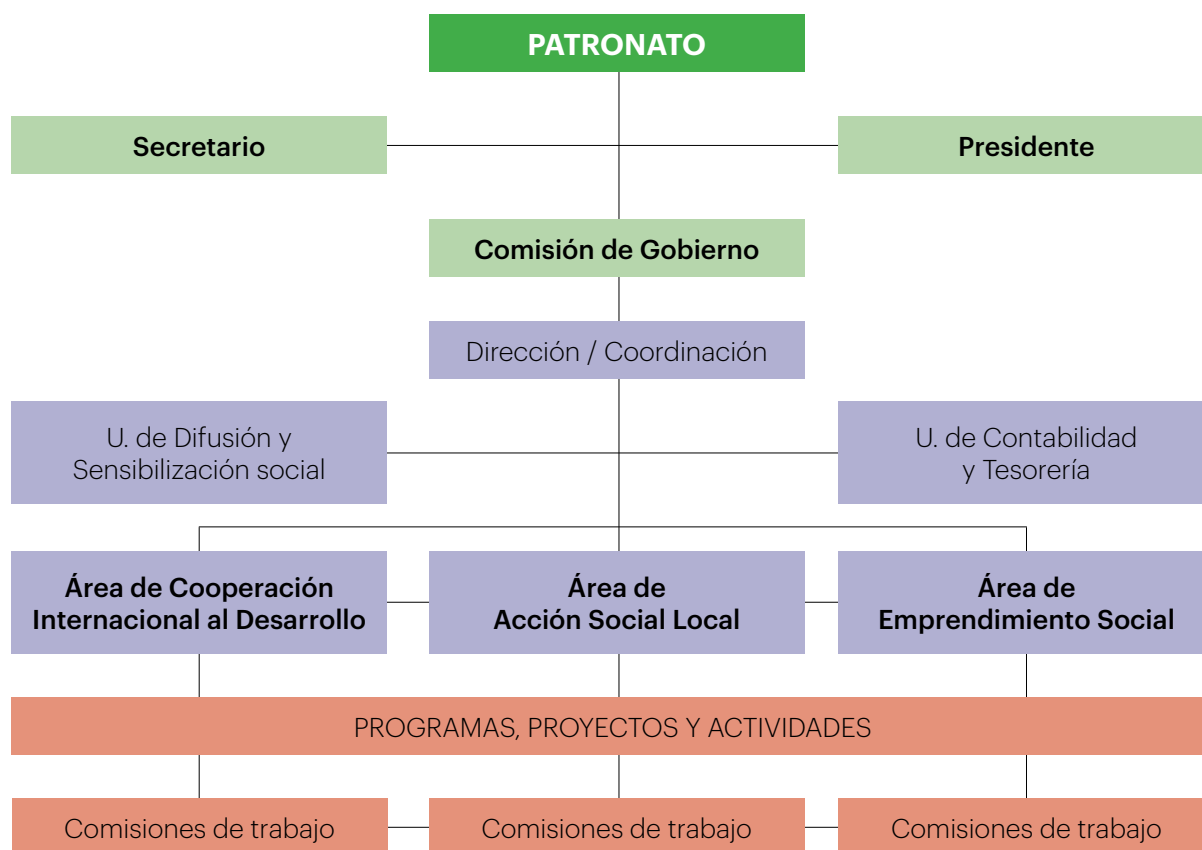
PATRONATO

Secretario

Presidente

Comisión de Gobierno

Dirección / Coordinación

U. de Difusión y Sensibilización social

U. de Contabilidad y Tesorería

Área de Cooperación Internacional al Desarrollo

Área de Acción Social Local

Área de Emprendimiento Social

PROGRAMAS, PROYECTOS Y ACTIVIDADES

Comisiones de trabajo

Comisiones de trabajo

Comisiones de trabajo